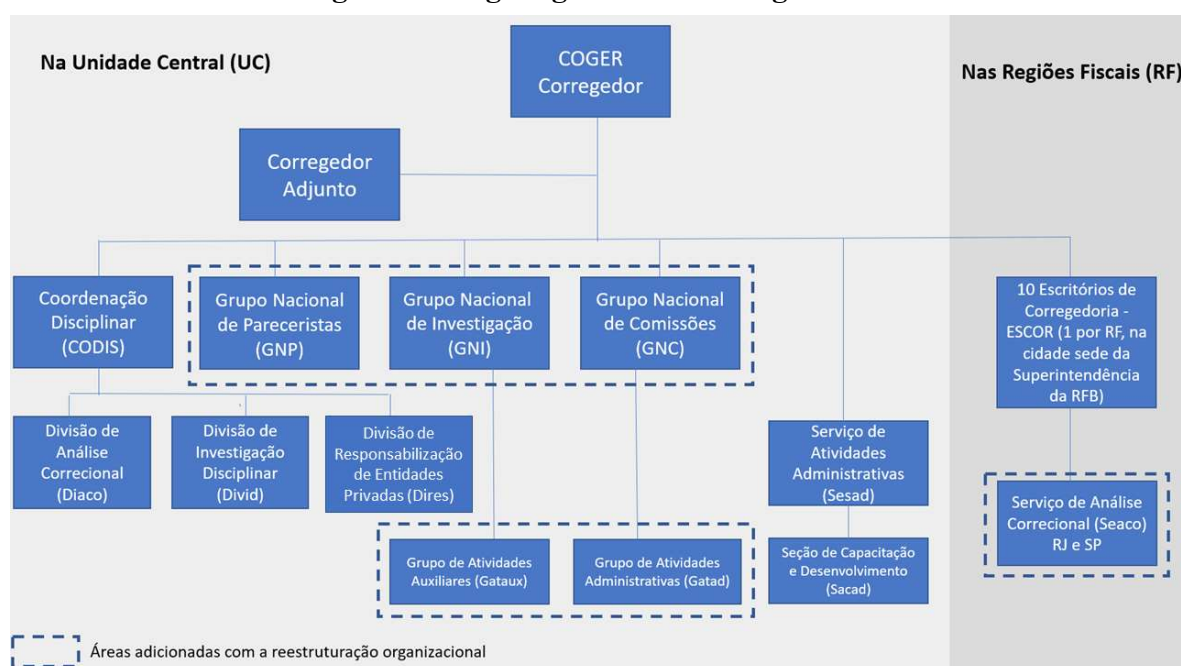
Na Unidade Central (UC)

COGER
Corregedor

Nas Regiões Fiscais (RF)

Corregedor Adjunto

Coordenação Disciplinar (CODIS)

Grupo Nacional de Pareceristas (GNP)

Grupo Nacional de Investigação (GNI)

Grupo Nacional de Comissões (GNC)

10 Escritórios de Corregedoria - ESCOR (1 por RF, na cidade sede da Superintendência da RFB)

Divisão de Análise Correcional (Diaco)

Divisão de Investigação Disciplinar (Divid)

Divisão de Responsabilização de Entidades Privadas (Dires)

Serviço de Atividades Administrativas (Sesad)

Serviço de Análise Correcional (Seaco) RJ e SP

Grupo de Atividades Auxiliares (Gataux)

Grupo de Atividades Administrativas (Gatad)

Seção de Capacitação e Desenvolvimento (Sacad)

Áreas adicionadas com a reestruturação organizacional